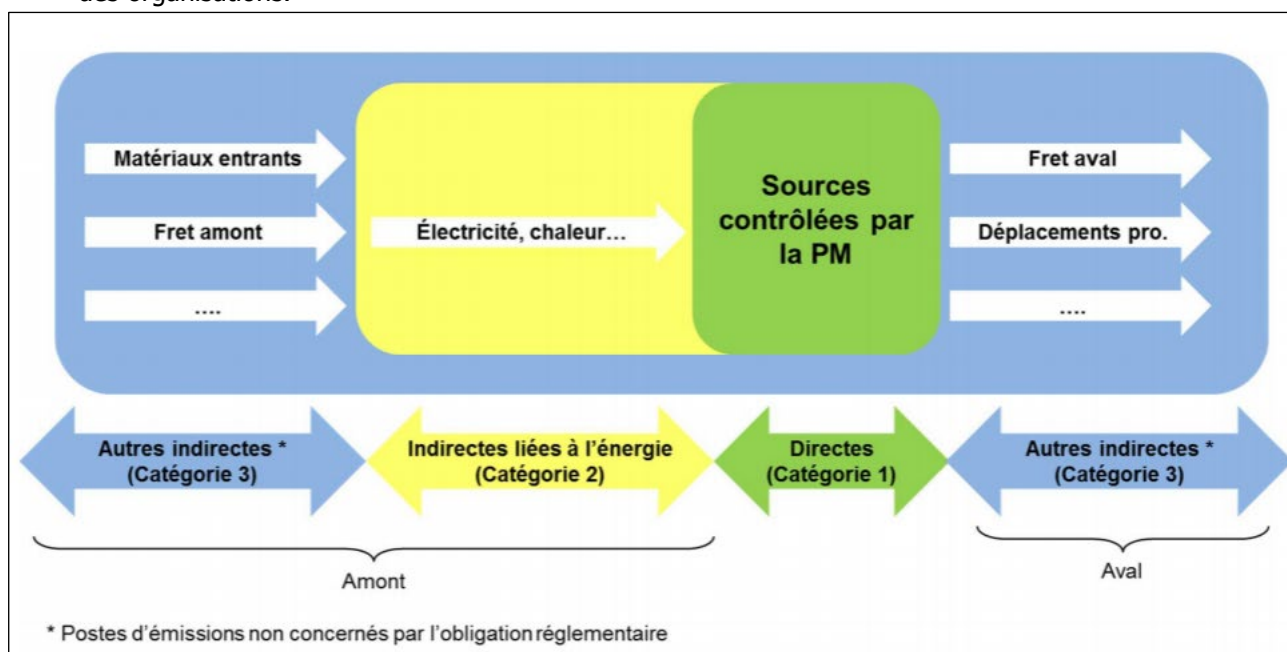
des organisations.

Matériaux entrants

Fret amont

....

Électricité, chaleur…

Sources contrôlées par la PM

Fret aval

Déplacements pro.

....

Autres indirectes * (Catégorie 3)

Indirectes liées à l'énergie (Catégorie 2)

Directes (Catégorie 1)

Autres indirectes * (Catégorie 3)

Amont

Aval

* Postes d'émissions non concernés par l'obligation réglementaire